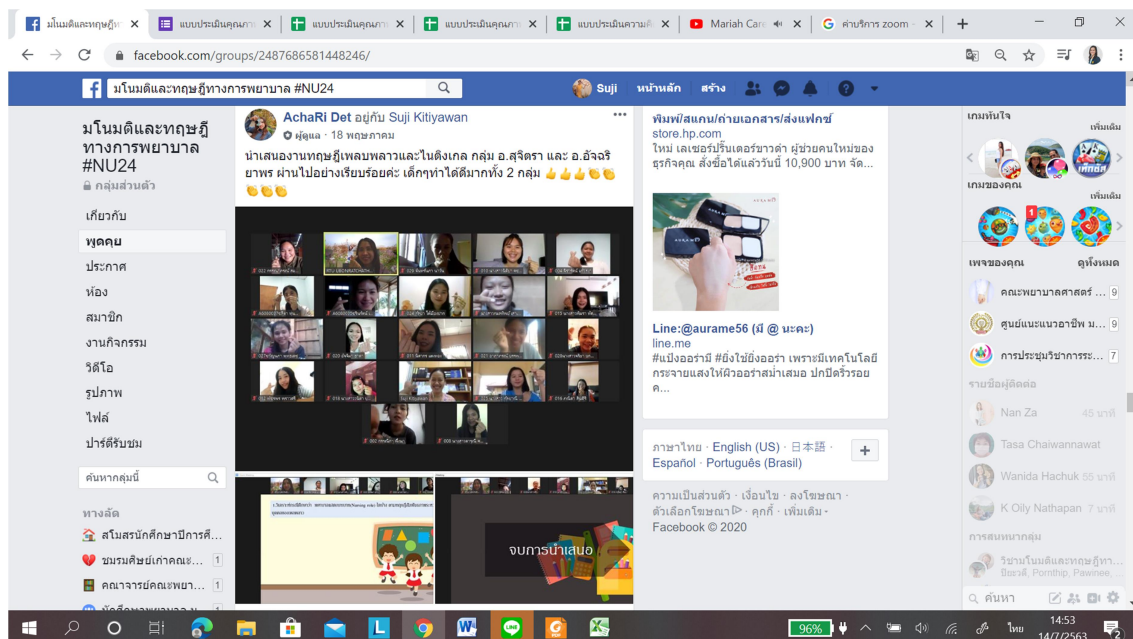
มโนมติและทฤษฎีท ×
แบบประเมินคุณภา ×
แบบประเมินคุณภา ×
แบบประเมินคุณภา ×
แบบประเมินความพึ ×
Mariah Care ×
ค่าบริการ zoom - ×
+

facebook.com/groups/2487686581448246/

มโนมติและทฤษฎีทางการพยาบาล #NU24
Suji หน้าหลัก สร้าง

มโนมติและทฤษฎีทางการพยาบาล #NU24
กลุ่มส่วนตัว

เกี่ยวกับ
พูดคุย
ประกาศ
ห้อง
สมาชิก
งานกิจกรรม
วิดีโอ
รูปภาพ
ไฟล์
ปาร์ตี้รับชม

ค้นหากลุ่มนี้

ทางลัด
สโมสรนักศึกษาปีการศึ...
ชมรมศิษย์เก่าคณะ... 1
คณาจารย์คณะพยา... 1

AchaRi Det อยู่กับ Suji Kitiyawan
ผู้ดูแล · 18 พฤษภาคม
นำเสนองานทฤษฎีเพลบพลาวและไนติงเกล กลุ่ม อ.สุจิตรา และ อ.อัจฉริยาพร ผ่านไปอย่างเรียบร้อยค่ะ เด็กๆทำได้ดีมากทั้ง 2 กลุ่ม 👍👍👍👏👏👏👏👏

จบการนำเสนอ

พิมพ์/สแกน/ถ่ายเอกสาร/ส่งแฟกซ์
store.hp.com
ใหม่ เลเซอร์ปริ้นเตอร์ขาวดำ ผู้ช่วยคนใหม่ของธุรกิจคุณ สั่งซื้อได้แล้ววันนี้ 10,900 บาท จัด...

Line:@aurame56 (มี @ นะคะ)
line.me
#แป้งออร่ามี #ยิ่งใช้ยิ่งออร่า เพราะมีเทคโนโลยีกระจายแสงให้ผิวออร่าสม่ำเสมอ ปกปิดริ้วรอย ค...

ภาษาไทย · English (US) · 日本語 · Español · Português (Brasil)

ความเป็นส่วนตัว · เงื่อนไข · ลงโฆษณา · ตัวเลือกโฆษณา · คุกกี้ · เพิ่มเติม · Facebook © 2020

เกมทันใจ เพิ่มเติม
เกมของคุณ เพิ่มเติม
เพจของคุณ ดูทั้งหมด
คณะพยาบาลศาสตร์ ... 9
ศูนย์แนะแนวอาชีพ ม.... 9
การประชุมวิชาการระ... 7
รายชื่อผู้ติดต่อ
Nan Za 45 นาที
Tasa Chaiwannawat
Wanida Hachuk 55 นาที
K Oily Nathapan 7 นาที
การสนทนากลุ่ม
วิชามโนมติและทฤษฎีทา...
ค้นหา

96%
ไทย 14:53 14/7/2563